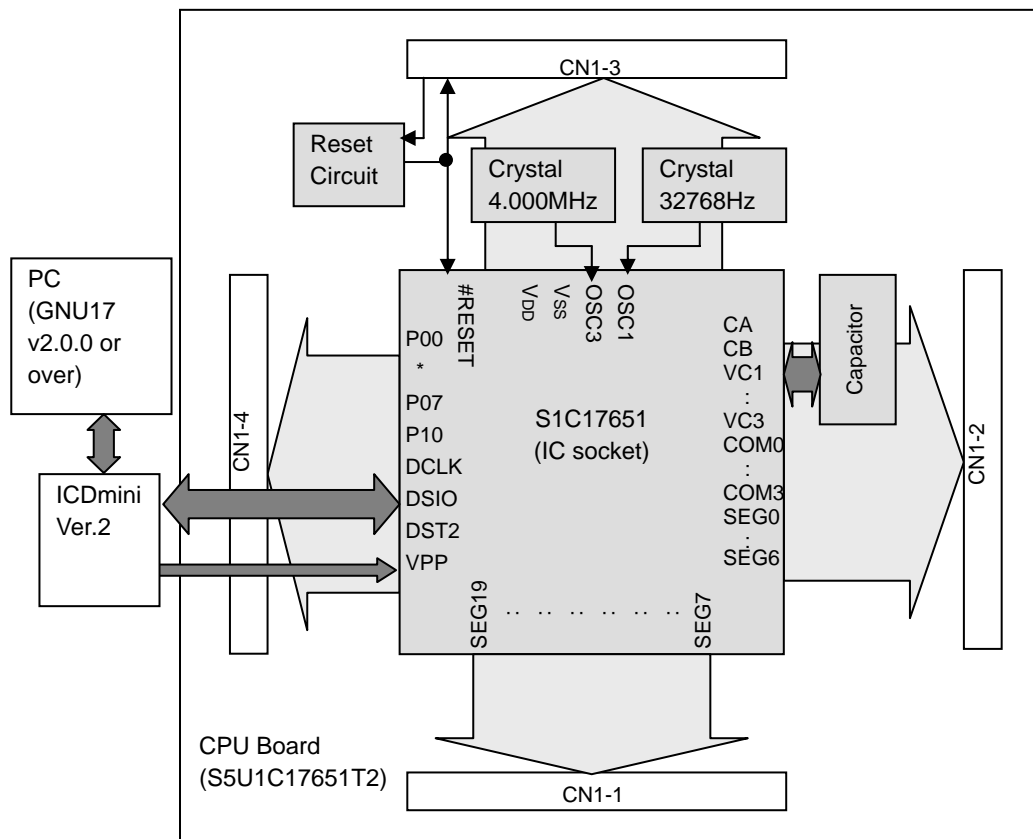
CN1-3

Reset Circuit

Crystal 4.000MHz

Crystal 32768Hz

PC (GNU17 v2.0.0 or over)

CN1-4

#RESET
$V_{DD}$
$V_{SS}$
OSC3
OSC1

P00
*
P07
P10
DCLK
DSIO
DST2
VPP

S1C17651 (IC socket)

CA
CB
VC1
:
VC3
COM0
:
COM3
SEG0
:
SEG6

Capacitor

CN1-2

ICDmini Ver.2

SEG19 .. .. .. .. .. .. SEG7

CPU Board (S5U1C17651T2)

CN1-1